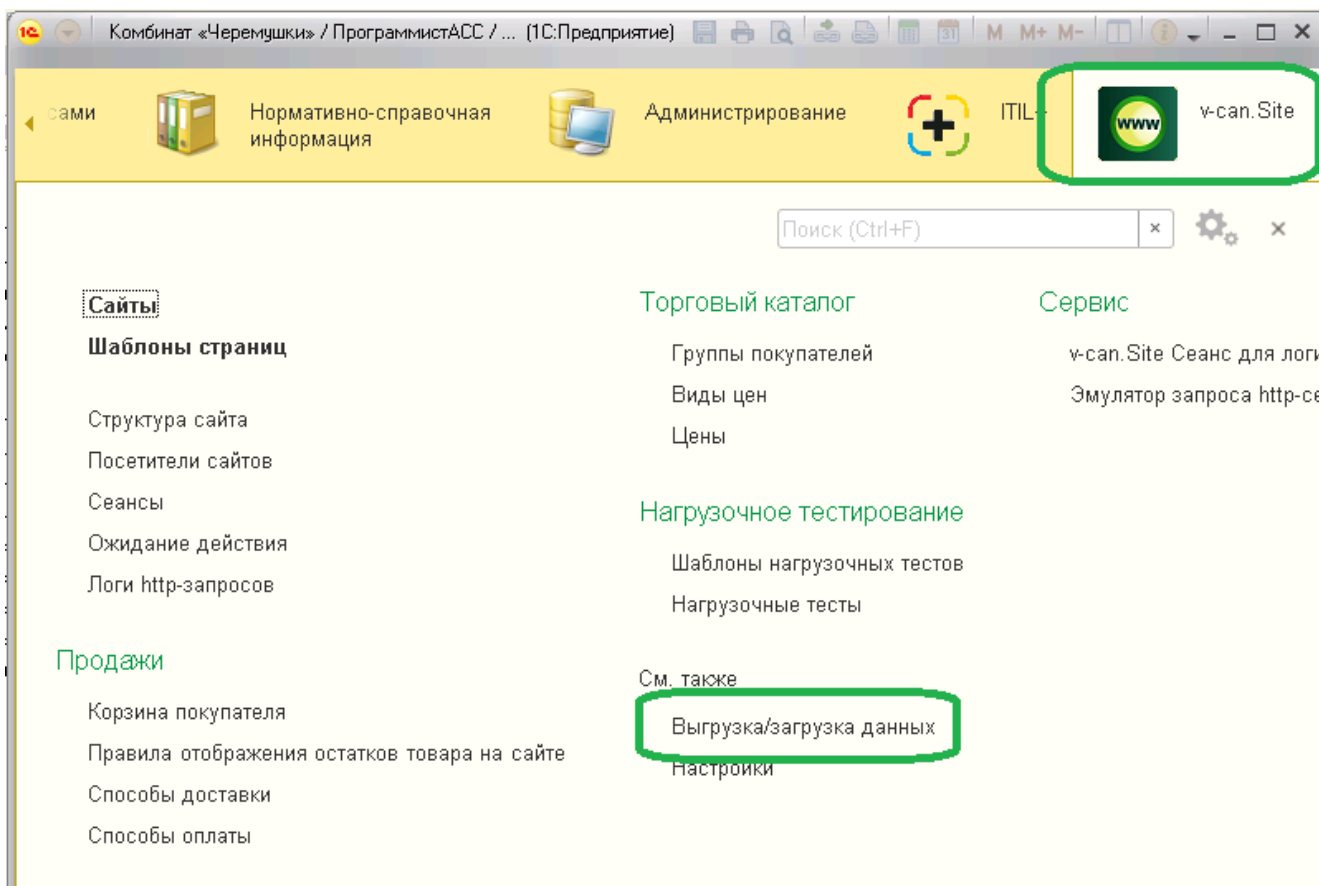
1С Комбинат «Черемушки» / ПрограммистАСС / ... (1С:Предприятие) M M+ M-

сами Нормативно-справочная информация Администрирование ITIL v-can.Site

www

Поиск (Ctrl+F) ×

Сайты

Шаблоны страниц

Структура сайта

Посетители сайтов

Сеансы

Ожидание действия

Логи http-запросов

Продажи

Корзина покупателя

Правила отображения остатков товара на сайте

Способы доставки

Способы оплаты

Торговый каталог

Группы покупателей

Виды цен

Цены

Нагрузочное тестирование

Шаблоны нагрузочных тестов

Нагрузочные тесты

См. также

Выгрузка/загрузка данных

Настройки

Сервис

v-can.Site Сеанс для логи

Эмулятор запроса http-се